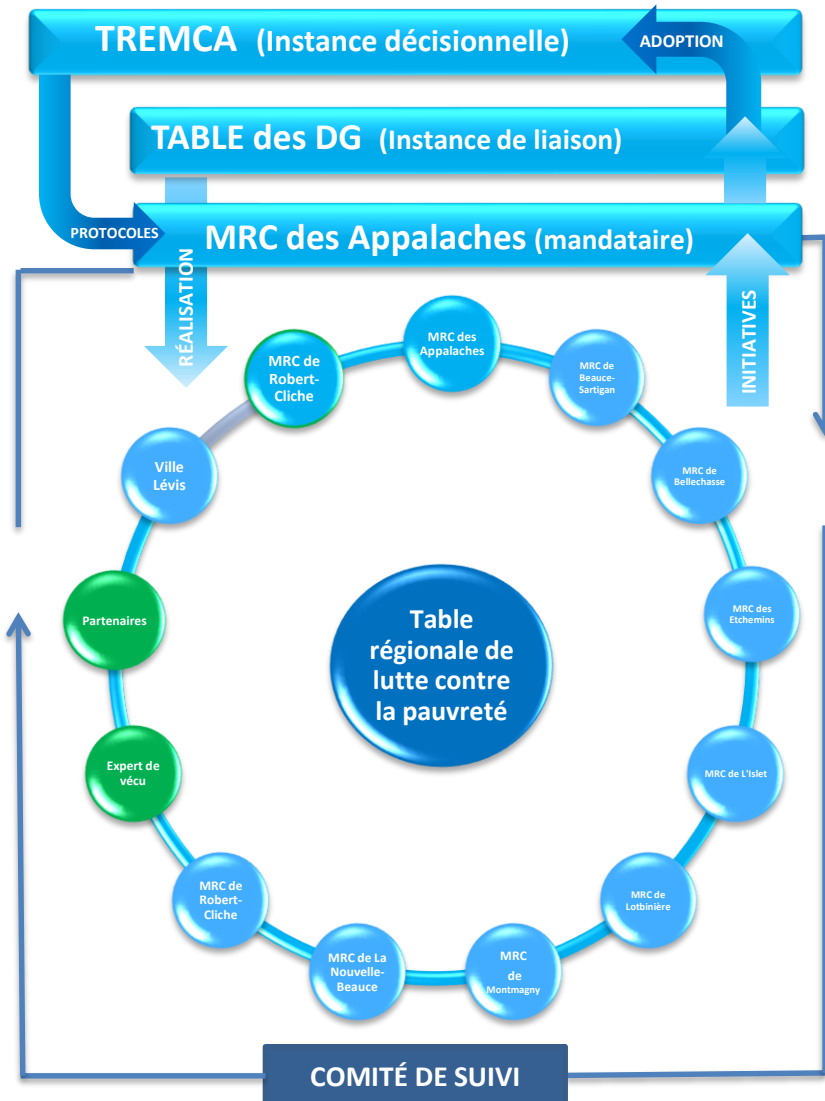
TREMCA (Instance décisionnelle)

ADOPTION

TABLE des DG (Instance de liaison)

PROTOCOLES

MRC des Appalaches (mandataire)

RÉALISATION

INITIATIVES

MRC des Appalaches

MRC de Beauce-Sartigan

MRC de Bellechasse

MRC des Etchemins

MRC de L'Islet

MRC de Lotbinière

MRC de Montmagny

MRC de La Nouvelle-Beauce

MRC de Robert-Cliche

Expert de vécu

Partenaires

Ville Lévis

MRC de Robert-Cliche

Table régionale de lutte contre la pauvreté

COMITÉ DE SUIVI